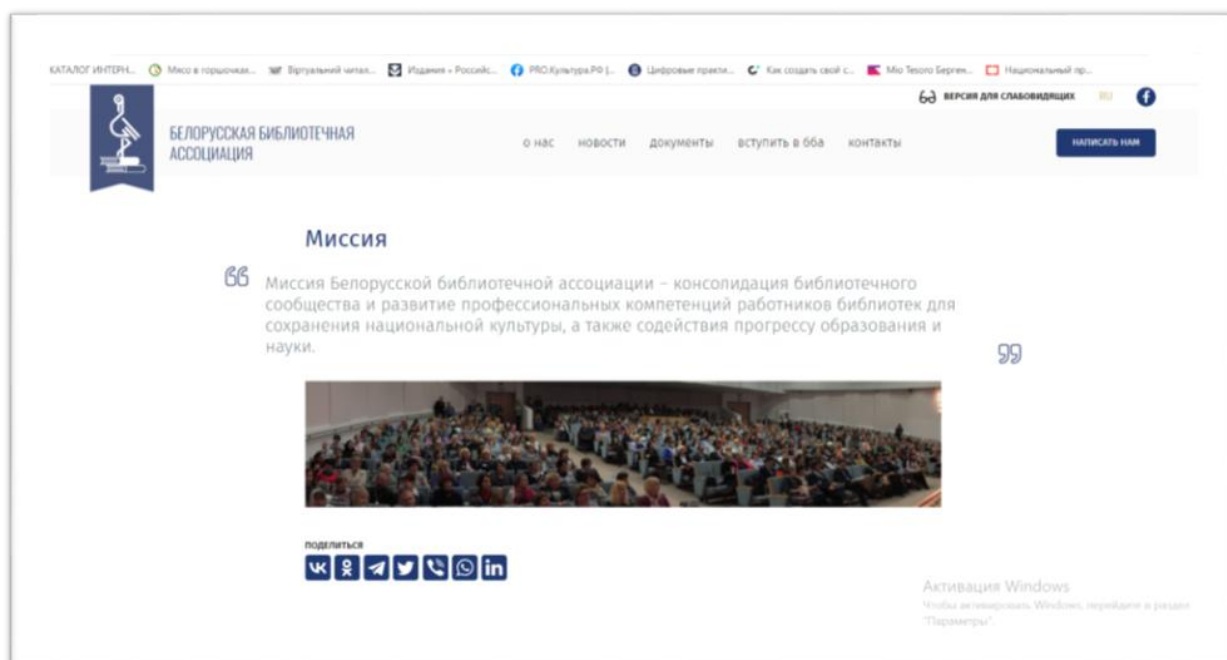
КАТАЛОГ ИНТЕРН... Мясо в горшочках... Віртуальний читал... Издания « Российс... PRO.Культура.РФ |... Цифровые практи... Как создать свой с... Mio Tesoro Берген... Национальный пр...

ВЕРСИЯ ДЛЯ СЛАБОВИДЯЩИХ RU

БЕЛОРУССКАЯ БИБЛИОТЕЧНАЯ АССОЦИАЦИЯ

о нас новости документы вступить в ббa контакты

НАПИСАТЬ НАМ

Миссия

Миссия Белорусской библиотечной ассоциации – консолидация библиотечного сообщества и развитие профессиональных компетенций работников библиотек для сохранения национальной культуры, а также содействия прогрессу образования и науки.

поделиться

Активация Windows
Чтобы активировать Windows, перейдите в раздел "Параметры".